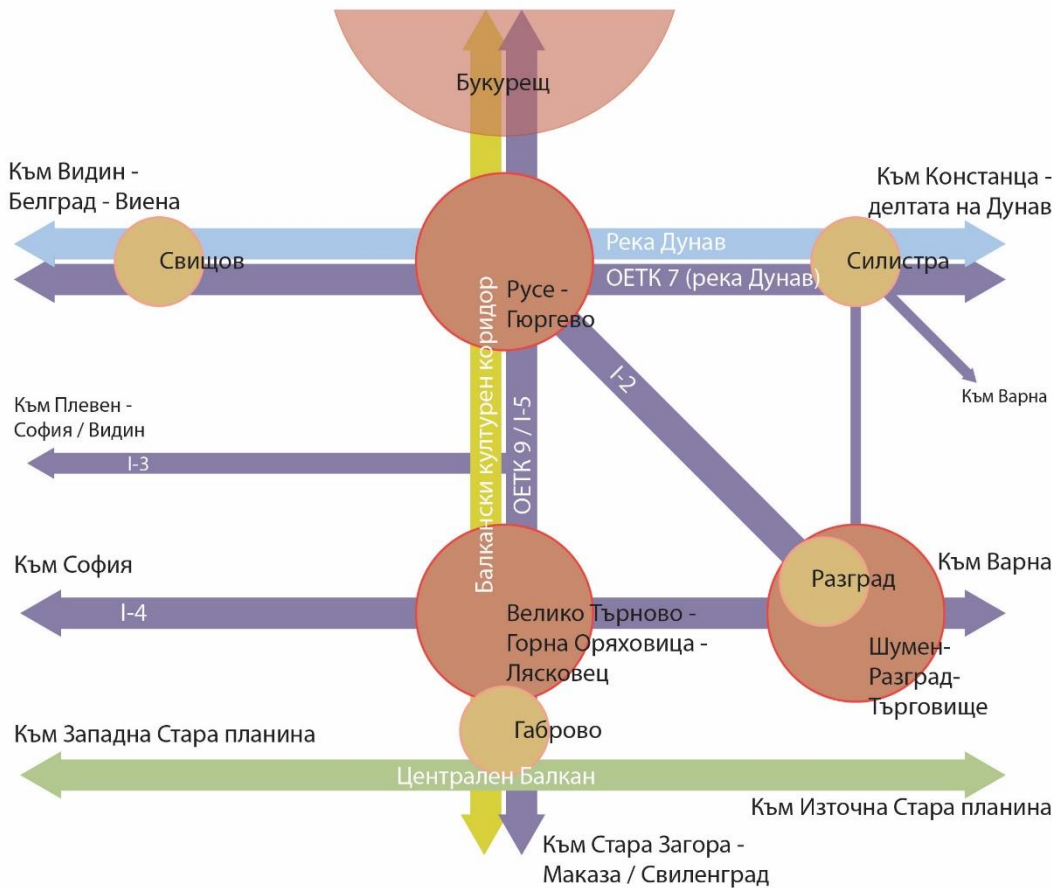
Букурещ

Към Видин - Белград - Виена

Към Констанца - делтата на Дунав

Река Дунав

Свищов

Русе - Гюргево

ОЕТК 7 (река Дунав)

Силистра

Балкански културен коридор

I-2

Към Варна

Към Плевен - София / Видин

I-3

ОЕТК 9 / I-5

Към София

I-4

Велико Търново - Горна Оряховица - Лясковец

Разград

Към Варна

Шумен-Разград-Търговище

Към Западна Стара планина

Габрово

Централен Балкан

Към Източна Стара планина

Към Стара Загора - Маказа / Свиленград